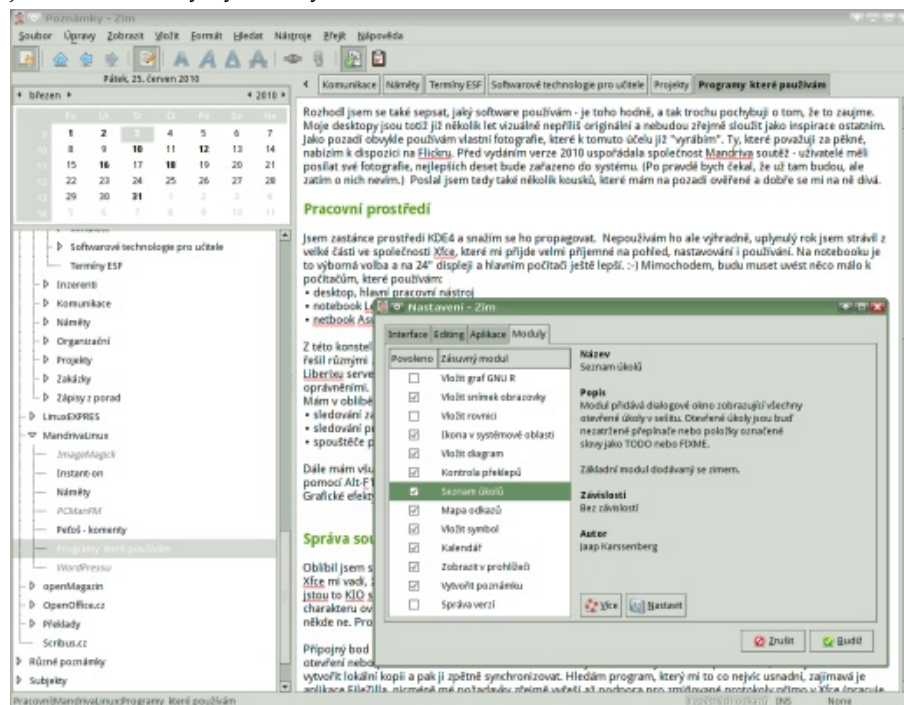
Poznámky - Zim

Soubor Úpravy Zobrazit Vložit Formát Hledat Nástroje Přejít Nápověda

Pátek, 25. červen 2010

březen 2010

| Po | Út | St | Čt | Pá | So | Ne |
|---|---|---|---|---|---|---|
| | 1 | 2 | 3 | 4 | 5 | 6 | 7 |
| | 8 | 9 | 10 | 11 | 12 | 13 | 14 |
| | 15 | 16 | 17 | 18 | 19 | 20 | 21 |
| | 22 | 23 | 24 | 25 | 26 | 27 | 28 |
| | 29 | 30 | 31 | 1 | 2 | 3 | 4 |
| | 5 | 6 | 7 | 8 | 9 | 10 | 11 |

Softwarové technologie pro učitele
Termíny ESF
Inzerenti
Komunikace
Náměty
Organizační
Projekty
Zakázky
Zápisy z porad
LinuxEXPRES
MandrivaLinux
ImageMagick
Instant-on
Náměty
PCManFM
Petoš - komenty
Programy které používám
WordPressu
openMagazin
OpenOffice.cz
Překlady
Scribus.cz
Různé poznámky
Subjekty

Komunikace | Náměty | Termíny ESF | Softwarové technologie pro učitele | Projekty | Programy které používám

Rozhodl jsem se také sepsat, jaký software používám - je toho hodně, a tak trochu pochybuji o tom, že to zaujme. Moje desktopy jsou totiž již několik let vizuálně nepříliš originální a nebudou zřejmě sloužit jako inspirace ostatním. Jako pozadí obvykle používám vlastní fotografie, které k tomuto účelu již "vyrábím". Ty, které považuji za pěkné, nabízím k dispozici na Flickru. Před vydáním verze 2010 uspořádala společnost Mandriva soutěž - uživatelé měli posílat své fotografie, nejlepších deset bude zařazeno do systému. (Po pravdě bych čekal, že už tam budou, ale zatím o nich nevím.) Poslal jsem tedy také několik kousků, které mám na pozadí ověřené a dobře se mi na ně dívá.

Pracovní prostředí

Jsem zastánce prostředí KDE4 a snažím se ho propagovat. Nepoužívám ho ale výhradně, uplynulý rok jsem strávil z velké části ve společnosti Xfce, které mi přijde velmi příjemné na pohled, nastavování i používání. Na notebooku je to výborná volba a na 24" displeji a hlavním počítači ještě lepší. :-) Mimochodem, budu muset uvést něco málo k počítačům, které používám:
• desktop, hlavní pracovní nástroj
• notebook L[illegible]
• netbook As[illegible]

Z této konste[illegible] řešil různými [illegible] Liberixu serve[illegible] oprávněními. Mám v oblíbe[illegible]
• sledování z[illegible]
• sledování p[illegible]
• spouštěče p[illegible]

Dále mám všu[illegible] pomocí Alt-F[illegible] Grafické efekt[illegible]

Správa sou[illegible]

Oblíbil jsem s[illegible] Xfce mi vadí, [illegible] jsou to KIO s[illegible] charakteru ov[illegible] někde ne. Pro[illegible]

Připojný bod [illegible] otevření nebo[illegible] vytvořit lokální kopii a pak ji zpětně synchronizovat. Hledám program, který mi to co nejvíc usnadní, zajímavá je aplikace FileZilla, nicméně mé požadavky zřejmě vyřeší až podpora pro zmiňované protokoly přímo v Xfce (oprav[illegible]

Nastavení - Zim

Interface | Editing | Aplikace | Moduly

| Povoleno | Zásuvný modul |
|---|---|
| ☐ | Vložit graf GNU R |
| ☑ | Vložit snímek obrazovky |
| ☐ | Vložit rovnici |
| ☑ | Ikona v systémové oblasti |
| ☑ | Vložit diagram |
| ☑ | Kontrola překlepů |
| ☑ | Seznam úkolů |
| ☑ | Mapa odkazů |
| ☑ | Vložit symbol |
| ☑ | Kalendář |
| ☑ | Zobrazit v prohlížeči |
| ☑ | Vytvořit poznámku |
| ☐ | Správa verzí |

Název
Seznam úkolů

Popis
Modul přidává dialogové okno zobrazující všechny otevřené úkoly v sešitu. Otevřené úkoly jsou buď nezatržené přepínače nebo položky označené slovy jako TODO nebo FIXME.

Základní modul dodávaný se zimem.

Závislosti
Bez závislostí

Autor
Jaap Karssenberg

Více | Nastavit

Zrušit | Budiž

Pracovní:MandrivaLinux:Programy které používám | 0 zpětných odkazů | INS | None